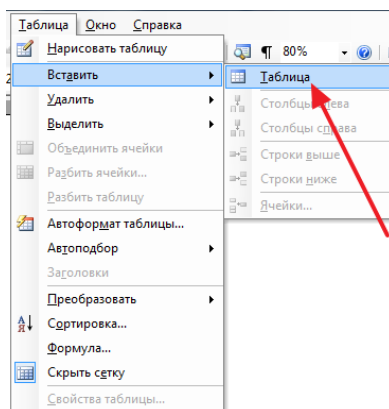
Таблица Окно Справка

Нарисовать таблицу
Вставить
Удалить
Выделить
Объединить ячейки
Разбить ячейки...
Разбить таблицу
Автоформат таблицы...
Автоподбор
Заголовки
Преобразовать
Сортировка...
Формула...
Скрыть сетку
Свойства таблицы...

¶ 80%

Таблица
Столбцы слева
Столбцы справа
Строки выше
Строки ниже
Ячейки...